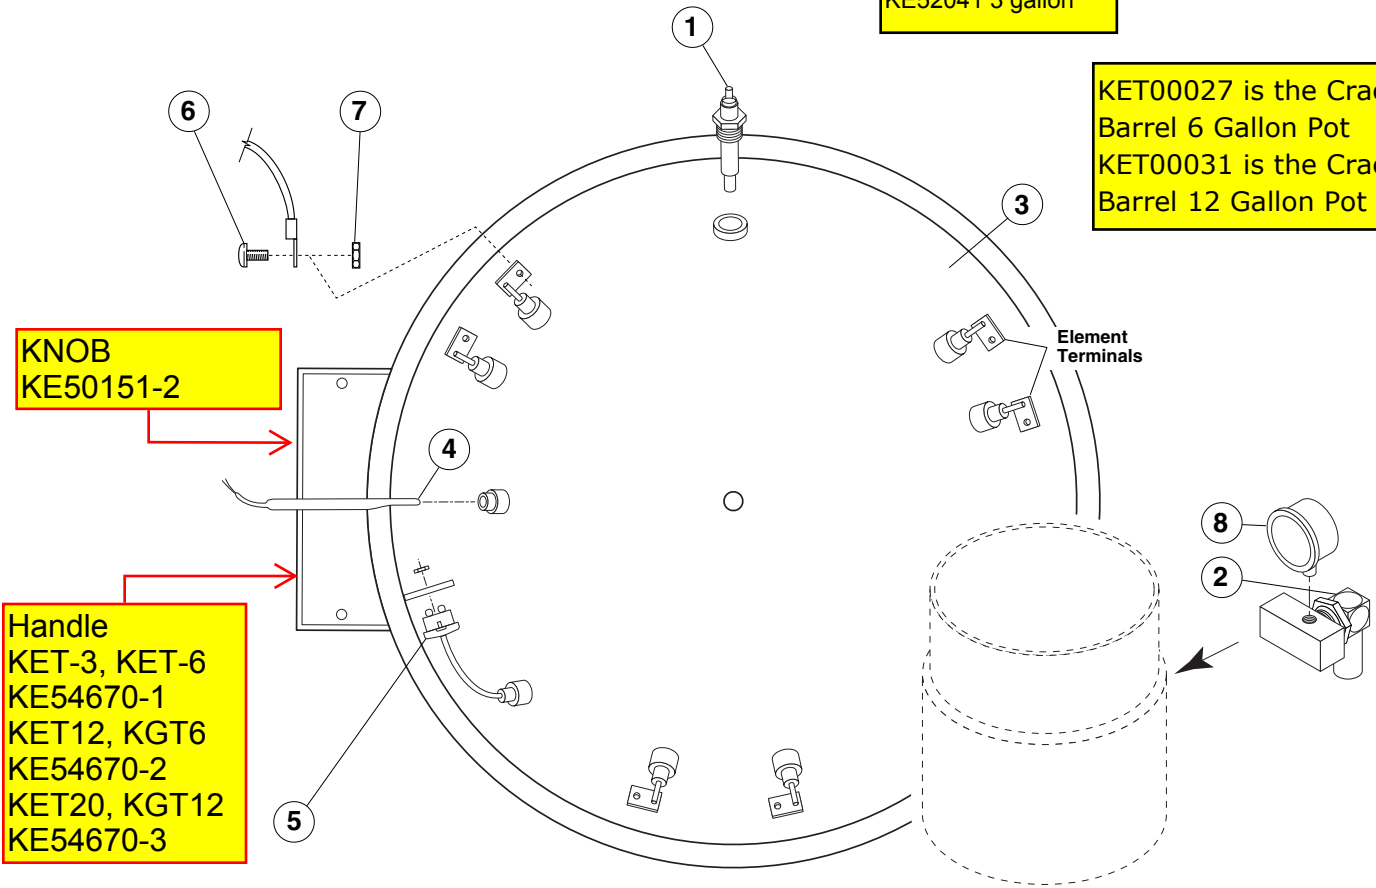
KE52041 3 gallon

1

KET00027 is the Crac
Barrel 6 Gallon Pot
KET00031 is the Crac
Barrel 12 Gallon Pot

6

7

3

Element Terminals

KNOB
KE50151-2

4

8

2

Handle
KET-3, KET-6
KE54670-1
KET12, KGT6
KE54670-2
KET20, KGT12
KE54670-3

5